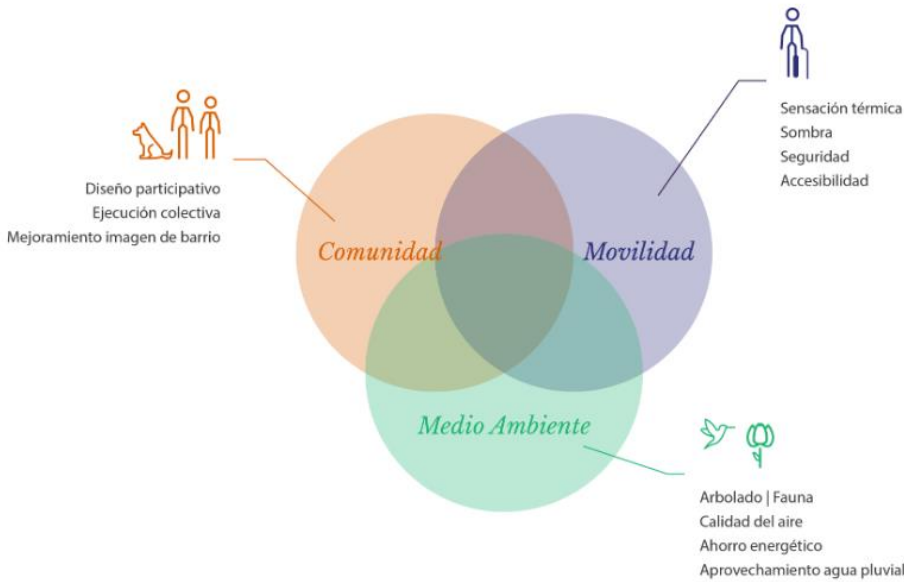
Diseño participativo
Ejecución colectiva
Mejoramiento imagen de barrio

Sensación térmica
Sombra
Seguridad
Accesibilidad

Comunidad

Movilidad

Medio Ambiente

Arbolado | Fauna
Calidad del aire
Ahorro energético
Aprovechamiento agua pluvial